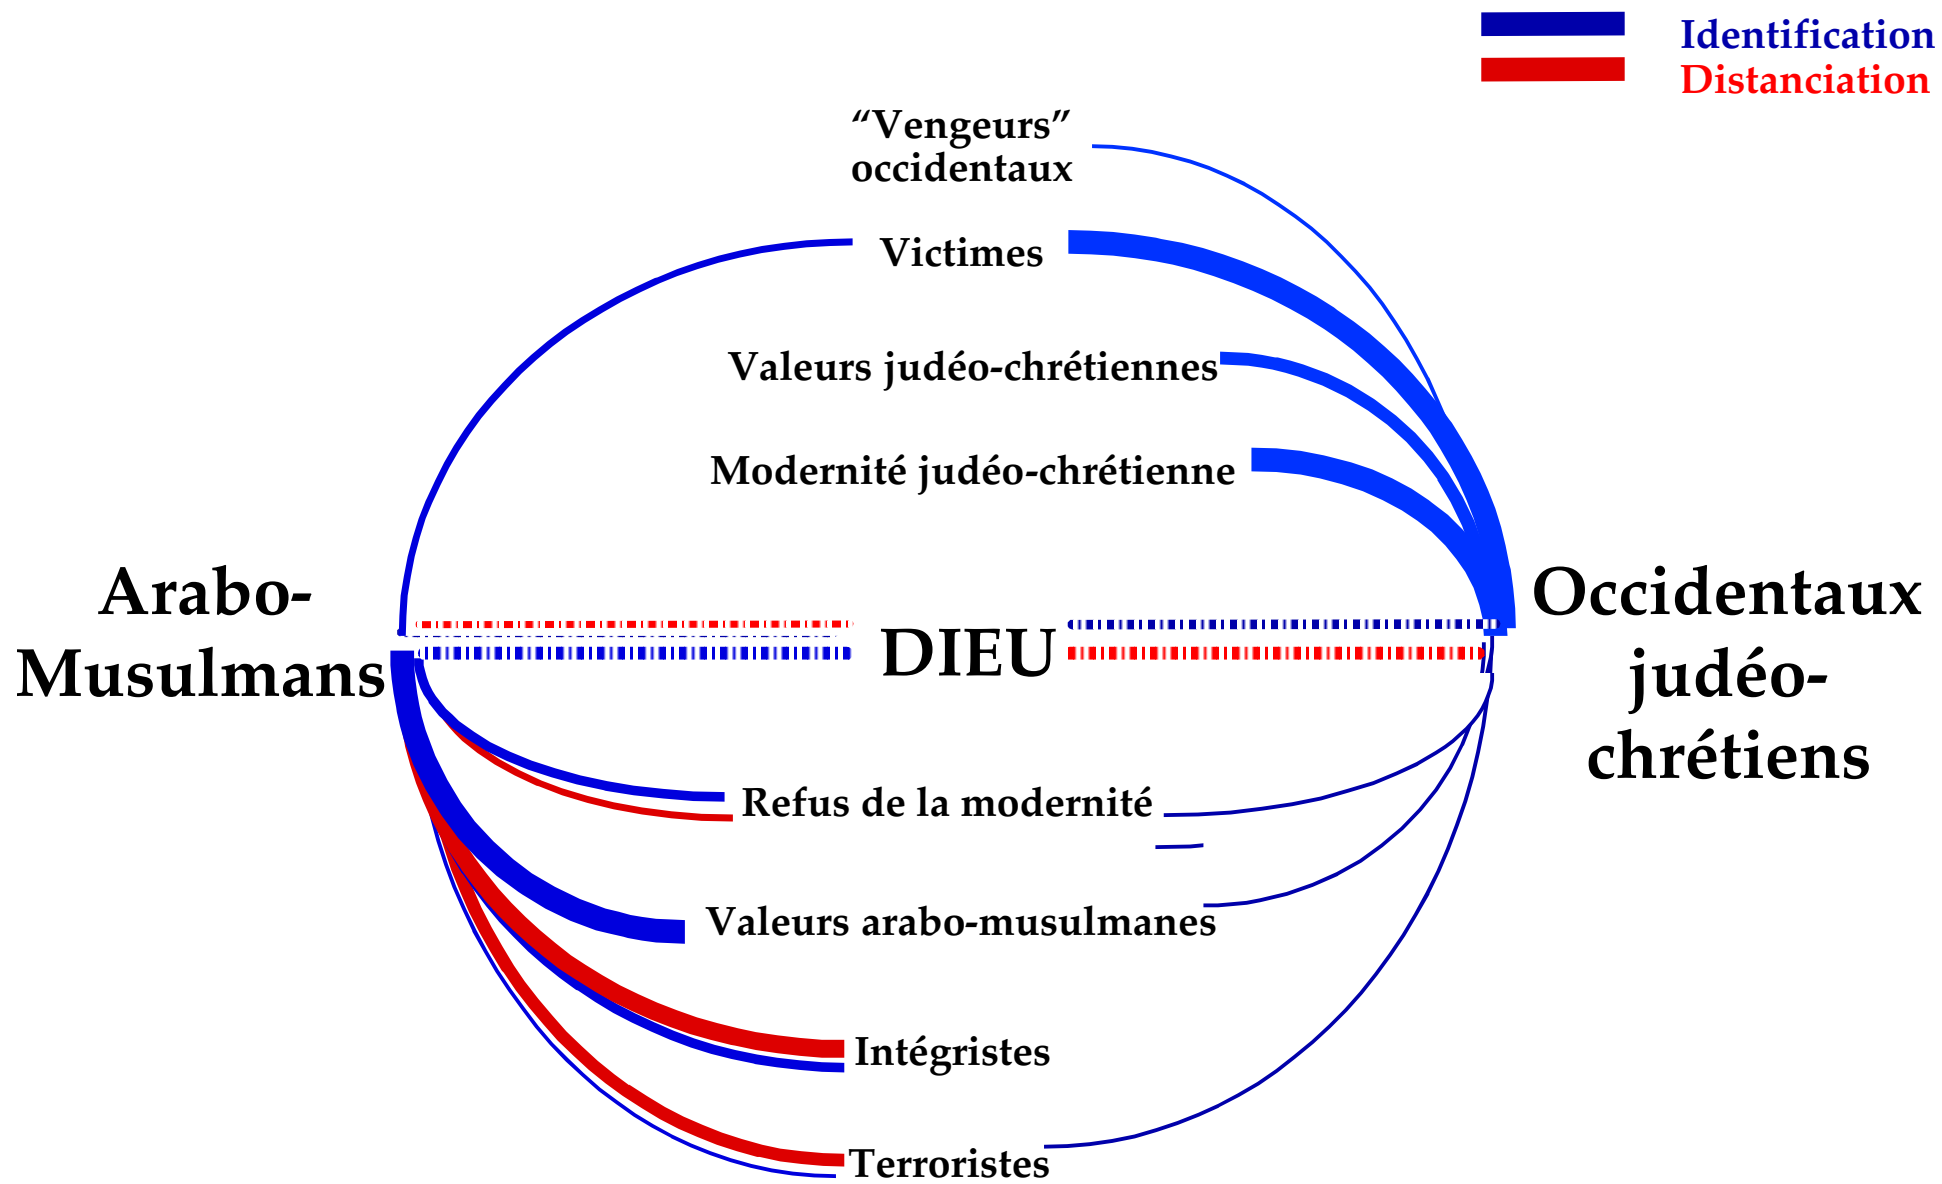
Identification
Distanciation

“Vengeurs” occidentaux

Victimes

Valeurs judéo-chrétiennes

Modernité judéo-chrétienne

Arabo-Musulmans

DIEU

Occidentaux judéo-chrétiens

Refus de la modernité

Valeurs arabo-musulmanes

Intégristes

Terroristes